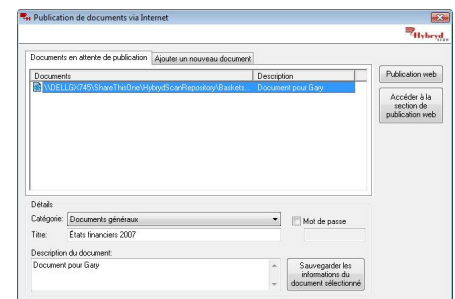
Publication de documents via Internet

Hybrid

Documents en attente de publication | Ajouter un nouveau document

| Documents | Description |
|---|---|
| \\DELLGX745\ShareThisOne\HybridScanRepository\Baskets... | Document pour Gary |

Publication web

Accéder à la section de publication web

Détails

Catégorie: Documents généraux

Mot de passe

Titre: États financiers 2007

Description du document:

Document pour Gary

Sauvegarder les informations du document sélectionné